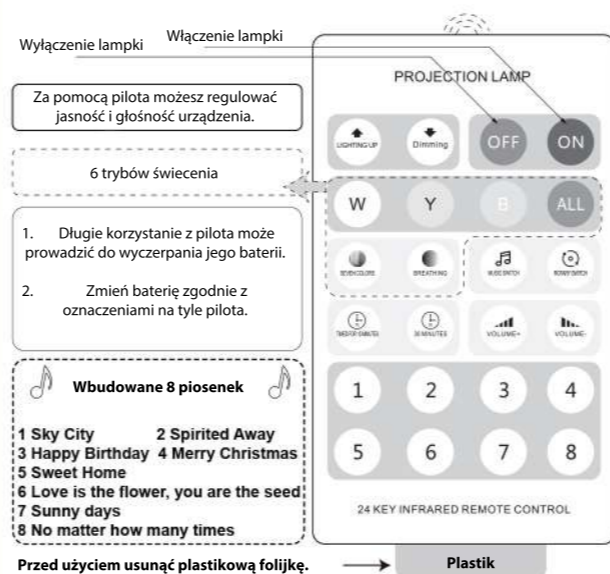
Włączenie lampki

Wyłączenie lampki

PROJECTION LAMP

Za pomocą pilota możesz regulować jasność i głośność urządzenia.

LIGHTING UP

Dimming

OFF

ON

6 trybów świecenia

W

Y

B

ALL

1. Długie korzystanie z pilota może prowadzić do wyczerpania jego baterii.

2. Zmień baterię zgodnie z oznaczeniami na tyle pilota.

SEVEN COLORS

BREATHING

MUSIC SWITCH

ROTARY SWITCH

TWENTY MINUTES

30 MINUTES

VOLUME+

VOLUME-

Wbudowane 8 piosenek

1 Sky City 2 Spirited Away
3 Happy Birthday 4 Merry Christmas
5 Sweet Home
6 Love is the flower, you are the seed
7 Sunny days
8 No matter how many times

1 2 3 4

5 6 7 8

24 KEY INFRARED REMOTE CONTROL

Przed użyciem usunąć plastikową folijkę.

Plastik